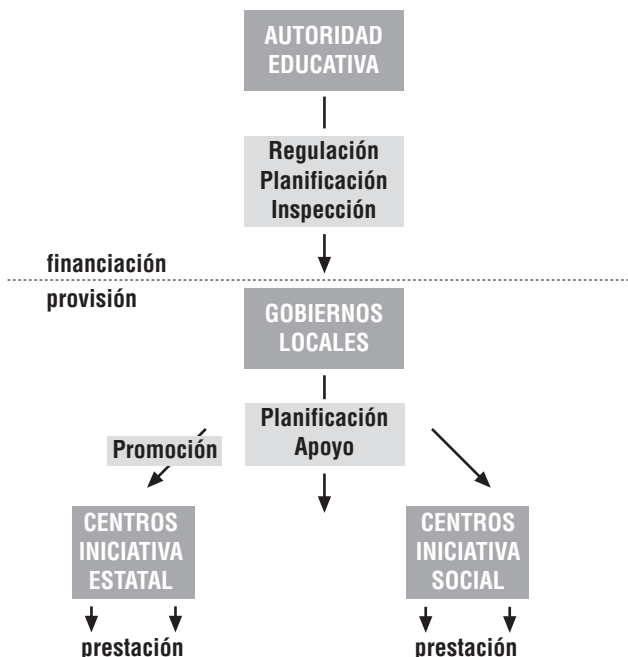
AUTORIDAD EDUCATIVA

Regulación
Planificación
Inspección

financiación

provisión

GOBIERNOS LOCALES

Planificación
Apoyo

Promoción

CENTROS INICIATIVA ESTATAL

CENTROS INICIATIVA SOCIAL

prestación

prestación